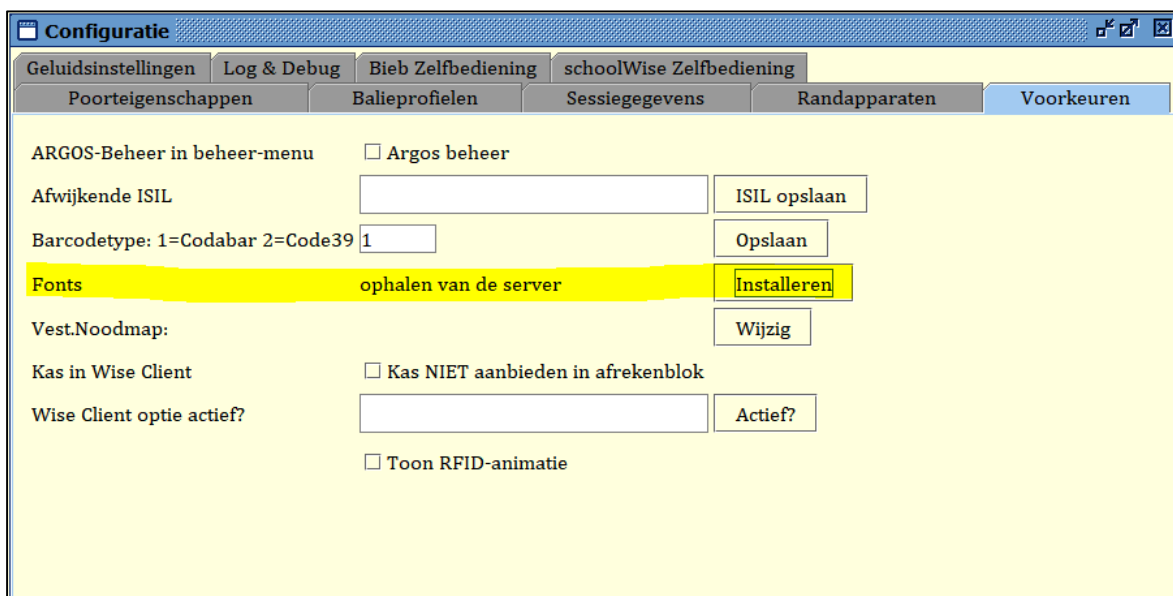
Configuratie

Geluidsinstellingen | Log & Debug | Bieb Zelfbediening | schoolWise Zelfbediening

Poorteigenschappen | Balieprofielen | Sessiegegevens | Randapparaten | Voorkeuren

ARGOS-Beheer in beheer-menu ☐ Argos beheer

Afwijkende ISIL [ISIL opslaan]

Barcodetype: 1=Codabar 2=Code39 1 [Opslaan]

Fonts ophalen van de server [Installeren]

Vest.Noodmap: [Wijzig]

Kas in Wise Client ☐ Kas NIET aanbieden in afrekenblok

Wise Client optie actief? [Actief?]

☐ Toon RFID-animatie